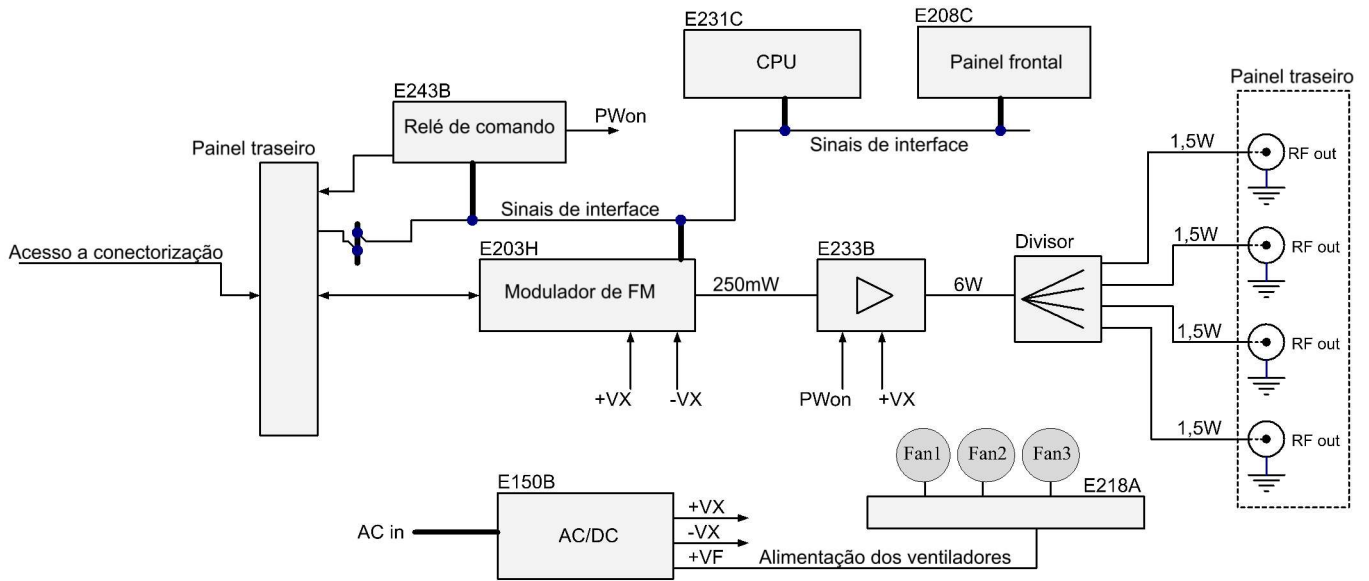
E231C
CPU

E208C
Painel frontal

Painel traseiro

E243B
Relé de comando
PWon

Painel traseiro

Sinais de interface

1,5W
RF out

Sinais de interface

1,5W
RF out

Acesso a conectorização

E203H
Modulador de FM

250mW

E233B

6W

Divisor

1,5W
RF out

+VX
-VX

PWon
+VX

1,5W
RF out

Fan1
Fan2
Fan3

E150B
AC in
AC/DC
+VX
-VX
+VF

E218A

Alimentação dos ventiladores